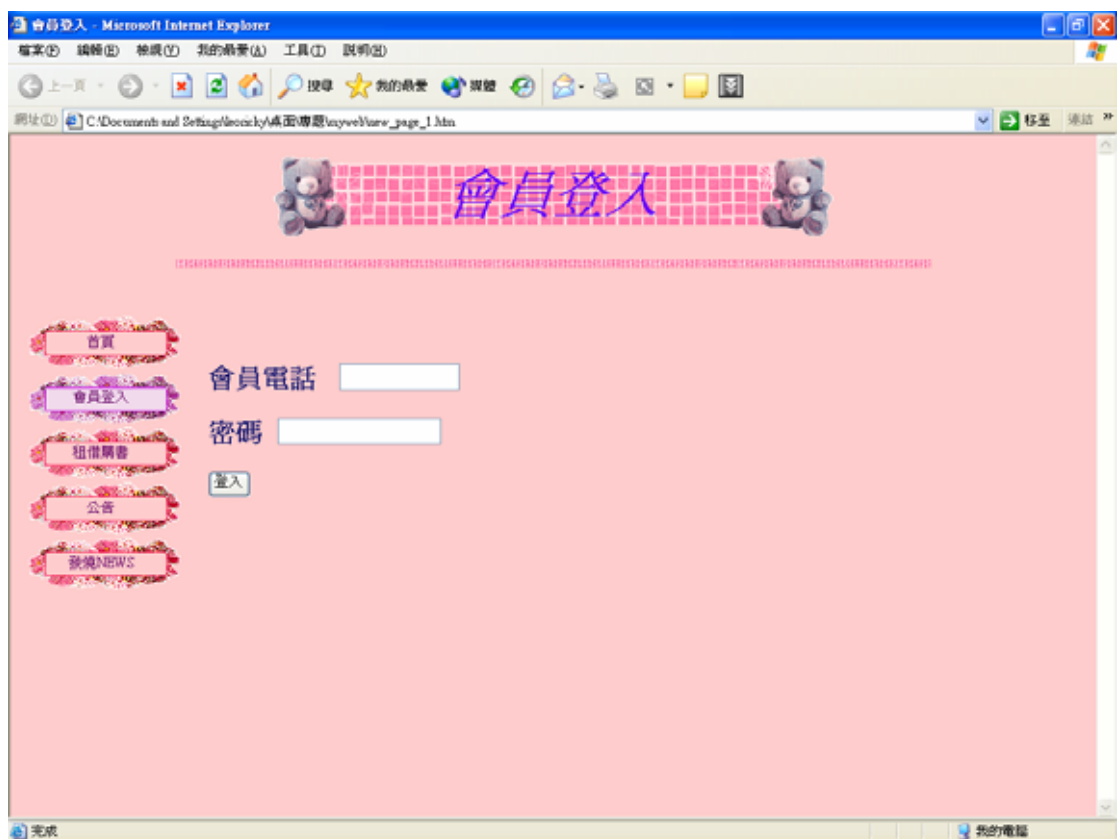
會員登入 - Microsoft Internet Explorer

檔案(F) 編輯(E) 檢視(V) 我的最愛(A) 工具(T) 說明(H)

上一頁 搜尋 我的最愛 媒體

網址(D) C:\Documents and Settings\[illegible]\桌面\專題\myweb\new_page_1.htm 移至 連結

會員登入

首頁

會員登入

租借購書

公告

發燒NEWS

會員電話

密碼

登入

完成

我的電腦